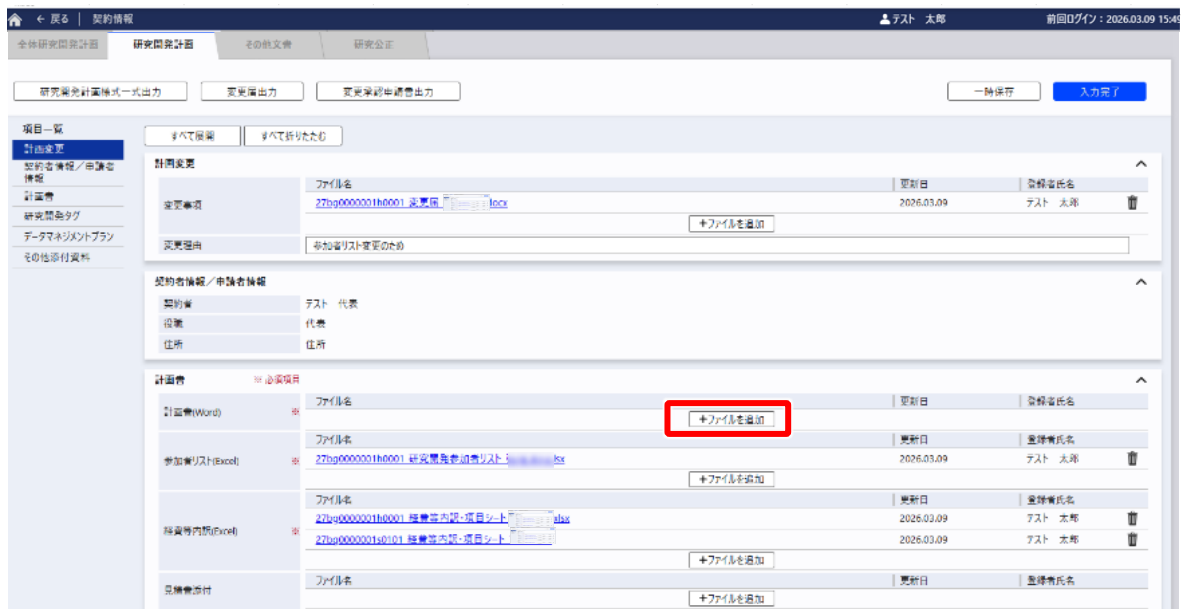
← 戻る | 契約情報

テスト 太郎

前回ログイン：2026.03.09 15:49

全体研究開発計画 | 研究開発計画 | その他文書 | 研究公正

研究開発計画様式一式出力 | 変更届出力 | 変更承認申請書出力

一時保存 | 入力完了

項目一覧
計画変更
契約者情報／申請者情報
計画書
研究開発タグ
データマネジメントプラン
その他添付資料

すべて展開 | すべて折りたたむ

計画変更

| | ファイル名 | 更新日 | 登録者氏名 |
|---|---|---|---|
| 変更事項 | 27bg0000001h0001_変更届_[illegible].docx | 2026.03.09 | テスト 太郎 |
| | ＋ファイルを追加 | | |
| 変更理由 | 参加者リスト変更のため | | |

契約者情報／申請者情報

| | |
|---|---|
| 契約者 | テスト 代表 |
| 役職 | 代表 |
| 住所 | 住所 |

計画書 ※ 必須項目

| | ファイル名 | 更新日 | 登録者氏名 |
|---|---|---|---|
| 計画書(Word) ※ | ＋ファイルを追加 | | |
| 参加者リスト(Excel) ※ | 27bg0000001h0001_研究開発参加者リスト_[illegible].xlsx | 2026.03.09 | テスト 太郎 |
| | ＋ファイルを追加 | | |
| 経費等内訳(Excel) ※ | 27bg0000001h0001_経費等内訳・項目シート_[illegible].xlsx | 2026.03.09 | テスト 太郎 |
| | 27bg0000001s0101_経費等内訳・項目シート_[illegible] | 2026.03.09 | テスト 太郎 |
| | ＋ファイルを追加 | | |
| 見積書添付 | ＋ファイルを追加 | | |